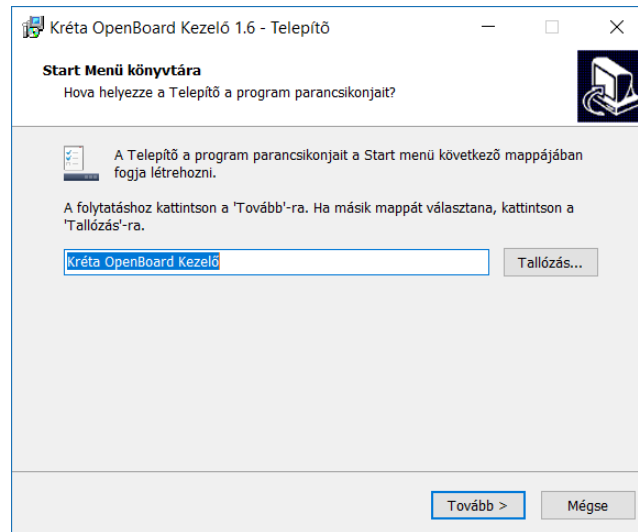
Kréta OpenBoard Kezelő 1.6 - Telepítő

Start Menü könyvtára
Hova helyezze a Telepítõ a program parancsikonjait?

A Telepítõ a program parancsikonjait a Start menü következő mappájában fogja létrehozni.

A folytatáshoz kattintson a 'Tovább'-ra. Ha másik mappát választana, kattintson a 'Tallózás'-ra.

Kréta OpenBoard Kezelő

Tallózás...

Tovább >

Mégse